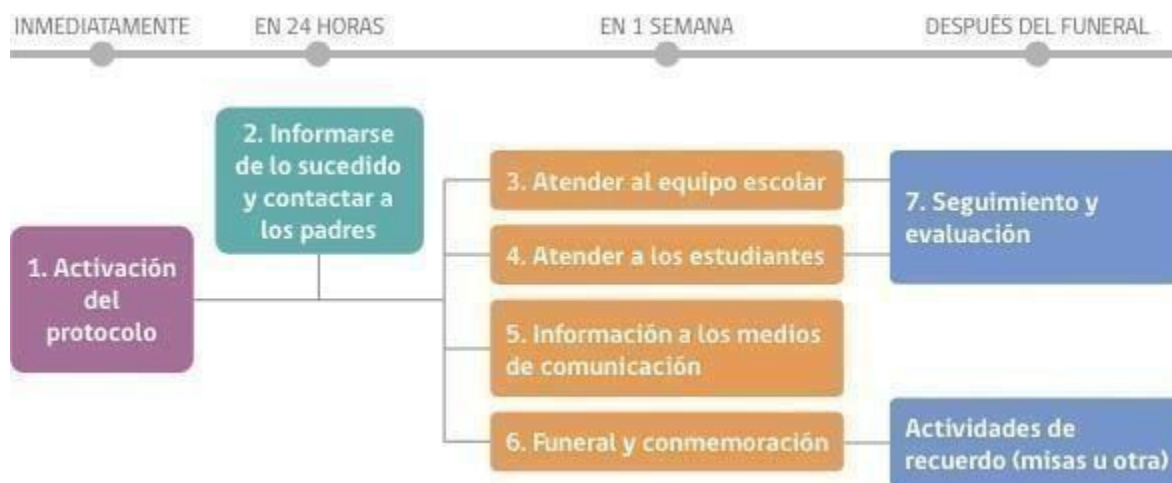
INMEDIATAMENTE

EN 24 HORAS

EN 1 SEMANA

DESPUÉS DEL FUNERAL

1. Activación del protocolo

2. Informarse de lo sucedido y contactar a los padres

3. Atender al equipo escolar

4. Atender a los estudiantes

5. Información a los medios de comunicación

6. Funeral y conmemoración

7. Seguimiento y evaluación

Actividades de recuerdo (misas u otra)